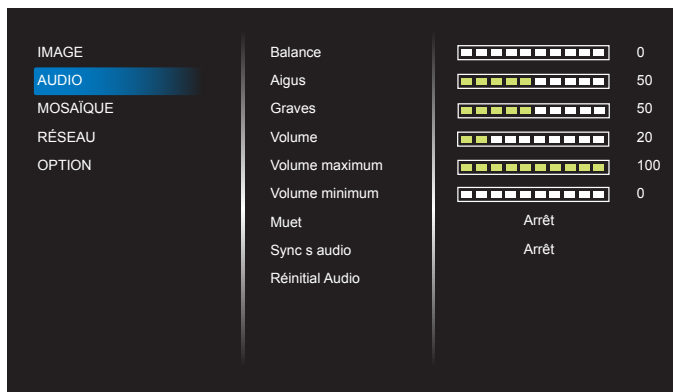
IMAGE
AUDIO
MOSAÏQUE
RÉSEAU
OPTION

| | |
|---|---|
| Balance | 0 |
| Aigus | 50 |
| Graves | 50 |
| Volume | 20 |
| Volume maximum | 100 |
| Volume minimum | 0 |
| Muet | Arrêt |
| Sync s audio | Arrêt |
| Réinitial Audio | |